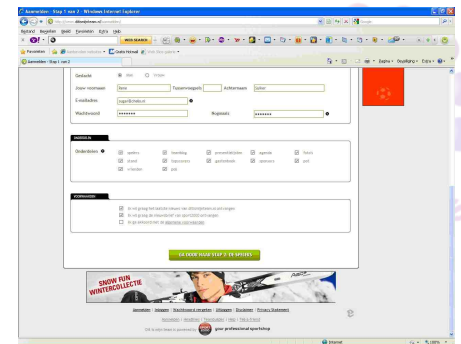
Aanmelden - Stap 1 van 2 - Windows Internet Explorer

http://www.allesopvoetbal.nl/aanmelden/

Bestand Bewerken Beeld Favorieten Extra Help

WEB SEARCH

Favorieten

Aanmelden - Stap 1 van 2

Pagina Veiligheid Extra

Geslacht Man Vrouw

Jouw voornaam Rene Tussenvoegsels Achternaam Schor

E-mailadres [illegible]

Wachtwoord •••••••• Nogmaals ••••••••

INSCHRIJVEN

Onderdelen

spelers
transfers
persoonlijkheden
agenda
fotos
shop
toernooien
wedstrijden
stadions
poll
uitslagen
poll

VOORWAARDEN

Ik wil graag het laatste nieuws van allesopvoetbal.nl ontvangen
Ik wil graag de nieuwsbrief van sportcafé ontvangen
Ik ga akkoord met de algemene voorwaarden

GA DOOR NAAR STAP 2 OF AFSLUITEN

SNOW FUN WINTERCOLLECTIE

Aanmelden | Inloggen | Voorwaarden | Adverteren | Privacy Statement

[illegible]

your professional sportshop

Internet 100%